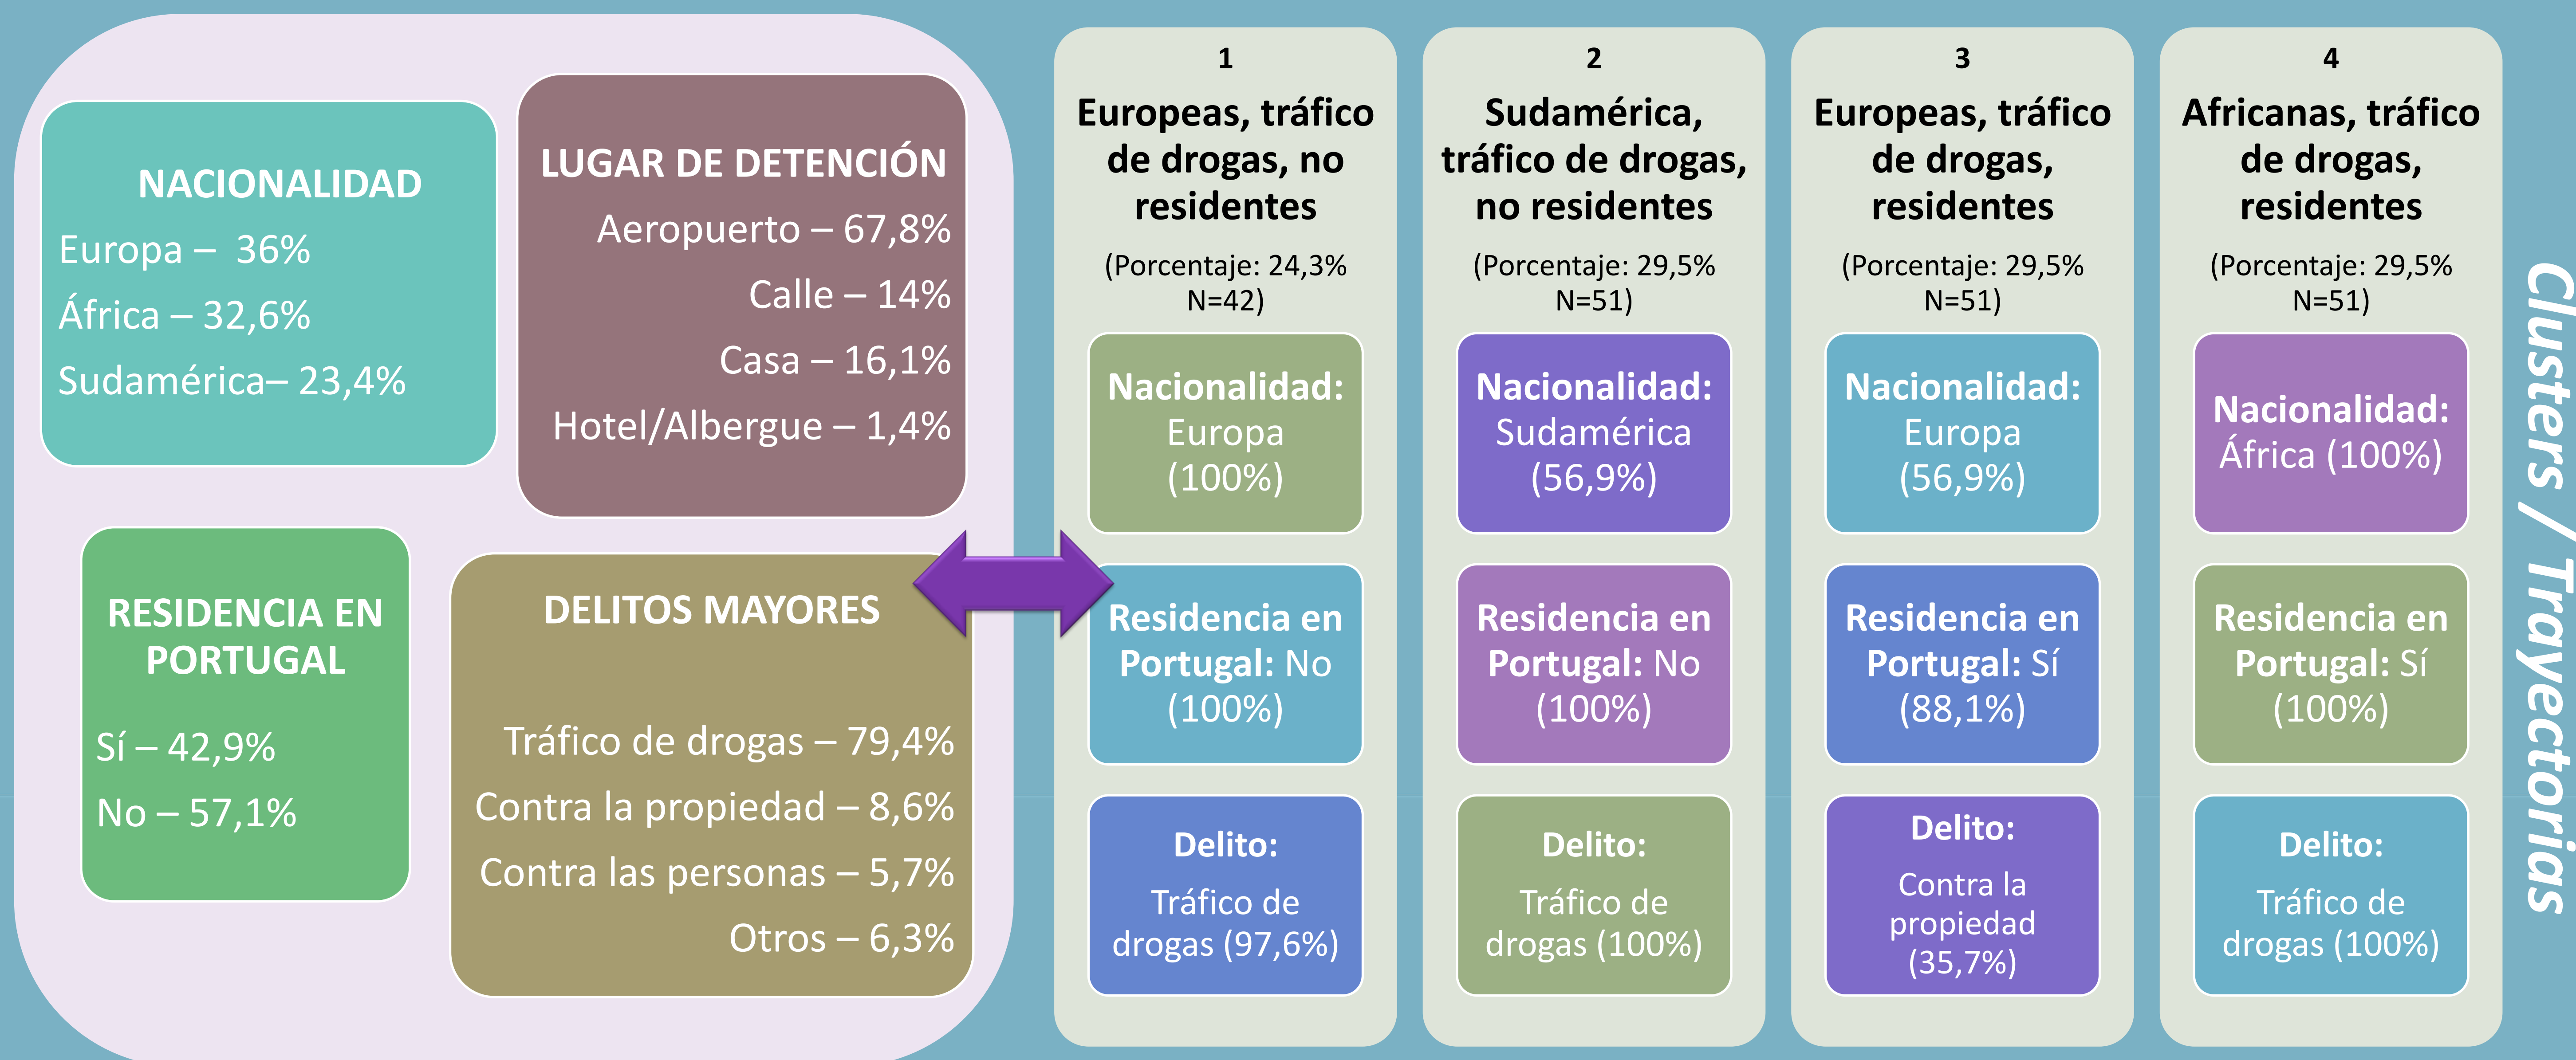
NACIONALIDAD
Europa – 36%
África – 32,6%
Sudamérica– 23,4%

LUGAR DE DETENCIÓN
Aeropuerto – 67,8%
Calle – 14%
Casa – 16,1%
Hotel/Albergue – 1,4%

RESIDENCIA EN PORTUGAL
Sí – 42,9%
No – 57,1%

DELITOS MAYORES
Tráfico de drogas – 79,4%
Contra la propiedad – 8,6%
Contra las personas – 5,7%
Otros – 6,3%

1
Europeas, tráfico de drogas, no residentes
(Porcentaje: 24,3% N=42)
Nacionalidad: Europa (100%)
Residencia en Portugal: No (100%)
Delito: Tráfico de drogas (97,6%)

2
Sudamérica, tráfico de drogas, no residentes
(Porcentaje: 29,5% N=51)
Nacionalidad: Sudamérica (56,9%)
Residencia en Portugal: No (100%)
Delito: Tráfico de drogas (100%)

3
Europeas, tráfico de drogas, residentes
(Porcentaje: 29,5% N=51)
Nacionalidad: Europa (56,9%)
Residencia en Portugal: Sí (88,1%)
Delito: Contra la propiedad (35,7%)

4
Africanas, tráfico de drogas, residentes
(Porcentaje: 29,5% N=51)
Nacionalidad: África (100%)
Residencia en Portugal: Sí (100%)
Delito: Tráfico de drogas (100%)

Clusters / Trayectorias